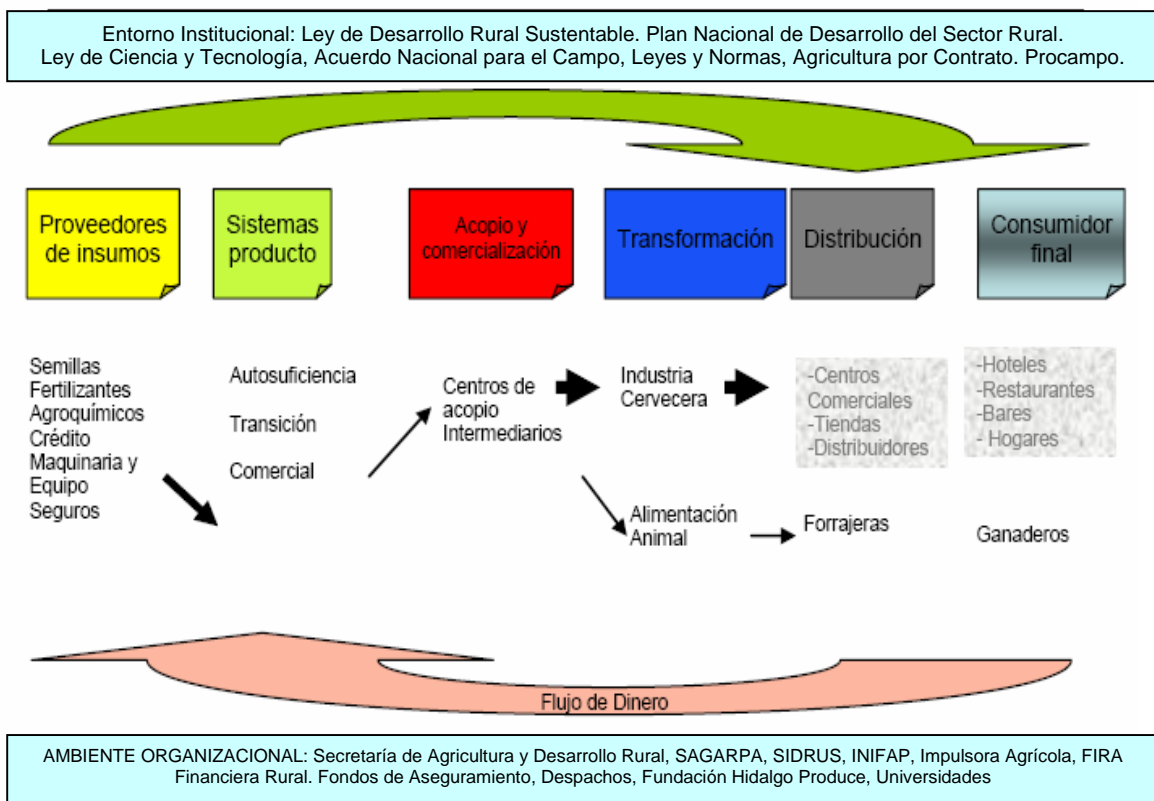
Entorno Institucional: Ley de Desarrollo Rural Sustentable. Plan Nacional de Desarrollo del Sector Rural. Ley de Ciencia y Tecnología, Acuerdo Nacional para el Campo, Leyes y Normas, Agricultura por Contrato. Procampo.

Proveedores de insumos

Sistemas producto

Acopio y comercialización

Transformación

Distribución

Consumidor final

Semillas
Fertilizantes
Agroquímicos
Crédito
Maquinaria y Equipo
Seguros

Autosuficiencia

Transición

Comercial

Centros de acopio
Intermediarios

Industria Cervecera

-Centros Comerciales
-Tiendas
-Distribuidores

-Hoteles
-Restaurantes
-Bares
- Hogares

Alimentación Animal

Forrajeras

Ganaderos

Flujo de Dinero

AMBIENTE ORGANIZACIONAL: Secretaría de Agricultura y Desarrollo Rural, SAGARPA, SIDRUS, INIFAP, Impulsora Agrícola, FIRA Financiera Rural. Fondos de Aseguramiento, Despachos, Fundación Hidalgo Produce, Universidades